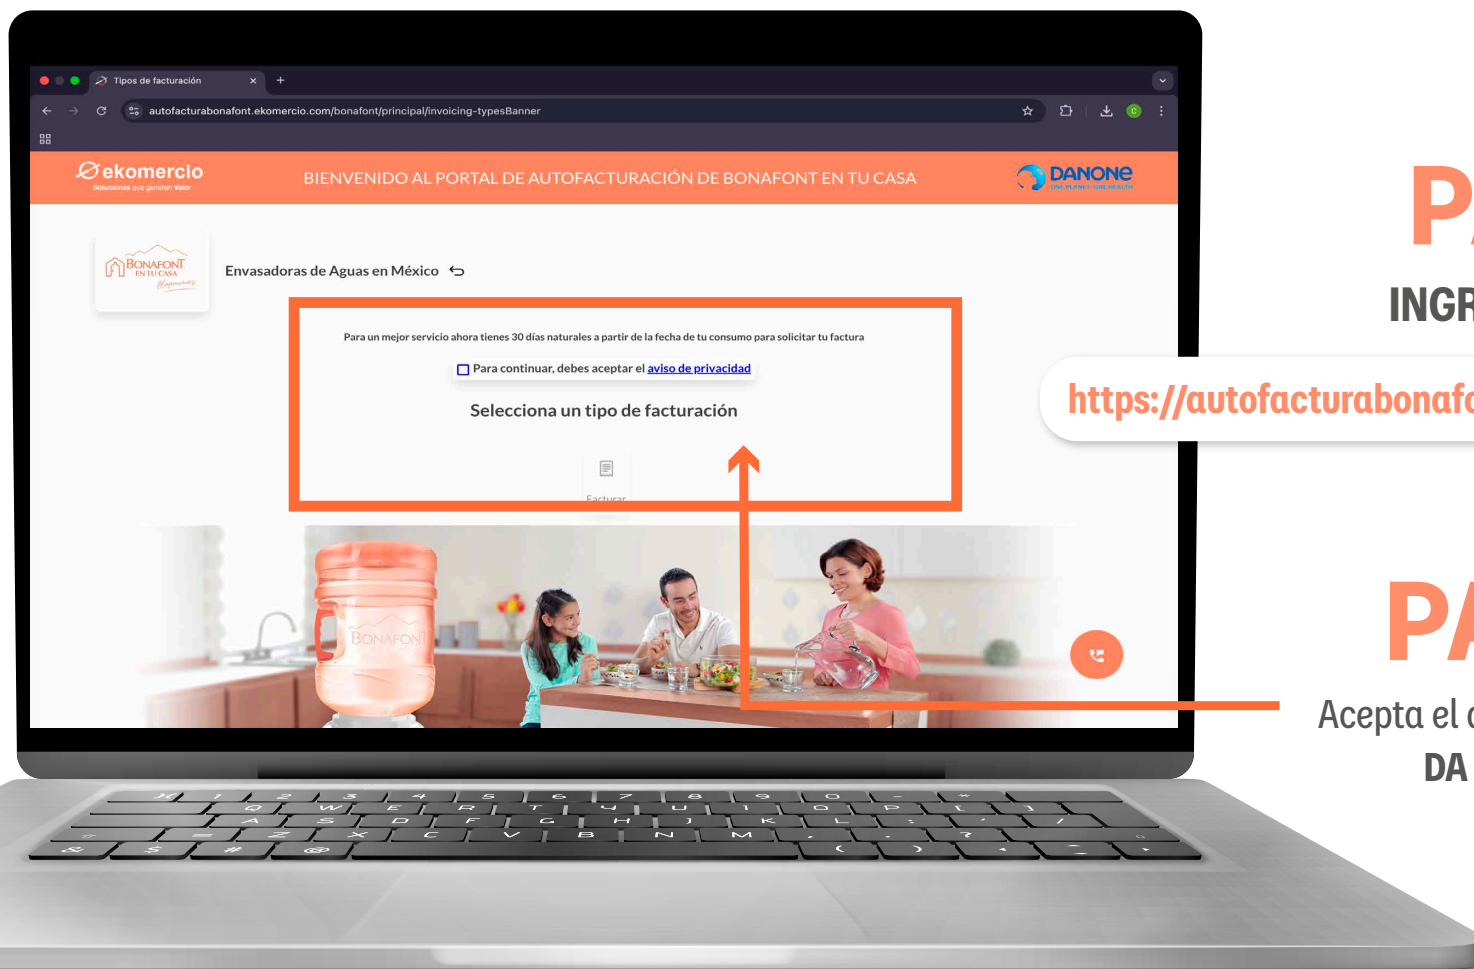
Tipos de facturación

autofacturabonafont.ekomercio.com/bonafont/principal/invoicing-typesBanner

ekomercio
Soluciones que generan Valor

BIENVENIDO AL PORTAL DE AUTOFACTURACIÓN DE BONAFONT EN TU CASA

DANONE
ONE PLANET. ONE HEALTH

BONAFONT
EN TU CASA

Envasadoras de Aguas en México

Para un mejor servicio ahora tienes 30 días naturales a partir de la fecha de tu consumo para solicitar tu factura

Para continuar, debes aceptar el aviso de privacidad

Selecciona un tipo de facturación

Facturar

BONAFONT

PA

INGR

https://autofacturabonafo

PA

Acepta el a

DA